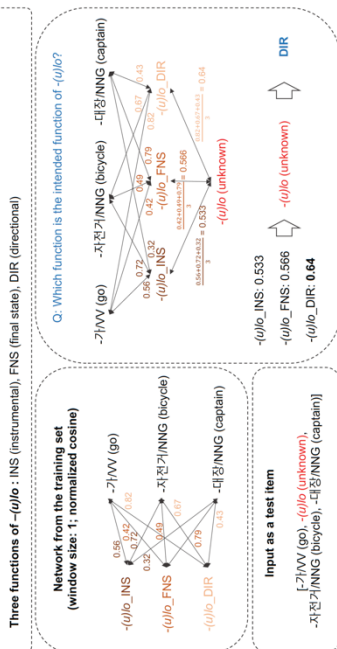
Three functions of -(u)lo : INS (instrumental), FNS (final state), DIR (directional)

Network from the training set (window size: 1; normalized cosine)

-(u)lo_INS
-(u)lo_FNS
-(u)lo_DIR
-가/VV (go)
-자전거/NNG (bicycle)
-대장/NNG (captain)
0.56
0.42
0.62
0.72
0.32
0.49
0.67
0.79
0.43

Input as a test item

[-가/VV (go), -(u)lo (unknown), -자전거/NNG (bicycle), -대장/NNG (captain)]

Q: Which function is the intended function of -(u)lo?

-가/VV (go)
-자전거/NNG (bicycle)
-대장/NNG (captain)
-(u)lo_INS
-(u)lo_FNS
-(u)lo_DIR
-(u)lo (unknown)
0.56
0.72
0.32
0.42
0.49
0.79
0.62
0.67
0.43
$\frac{0.56+0.72+0.32}{3}=0.533$
$\frac{0.42+0.49+0.79}{3}=0.566$
$\frac{0.62+0.67+0.43}{3}=0.64$

-(u)lo_INS: 0.533
-(u)lo_FNS: 0.566
-(u)lo_DIR: 0.64

-(u)lo (unknown)
DIR